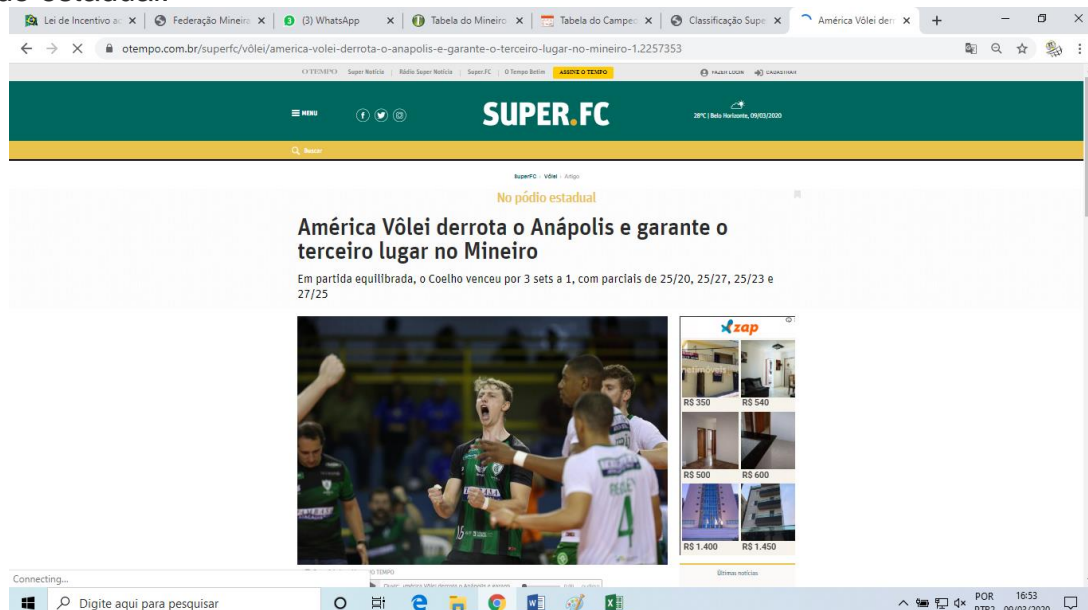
Lei de Incentivo a | Federação Mineira | (3) WhatsApp | Tabela do Mineiro | Tabela do Campeo | Classificação Supe | América Vôlei der

otempo.com.br/superfc/vôlei/america-volei-derrota-o-anapolis-e-garante-o-terceiro-lugar-no-mineiro-1.2257353

O TEMPO | Super Notícia | Rádio Super Notícia | Super.FC | O Tempo Betim | ASSINE O TEMPO | FAZER LOGIN | CADASTRAR

MENU

SUPER.FC

28ºC | Belo Horizonte, 09/03/2020

Buscar

SuperFC › Vôlei › Artigo

No pódio estadual

América Vôlei derrota o Anápolis e garante o terceiro lugar no Mineiro

Em partida equilibrada, o Coelho venceu por 3 sets a 1, com parciais de 25/20, 25/27, 25/23 e 27/25

zap

R$ 350 R$ 540

R$ 500 R$ 600

R$ 1.400 R$ 1.450

Últimas notícias

Connecting...

Digite aqui para pesquisar

POR PTB2 16:53 09/03/2020